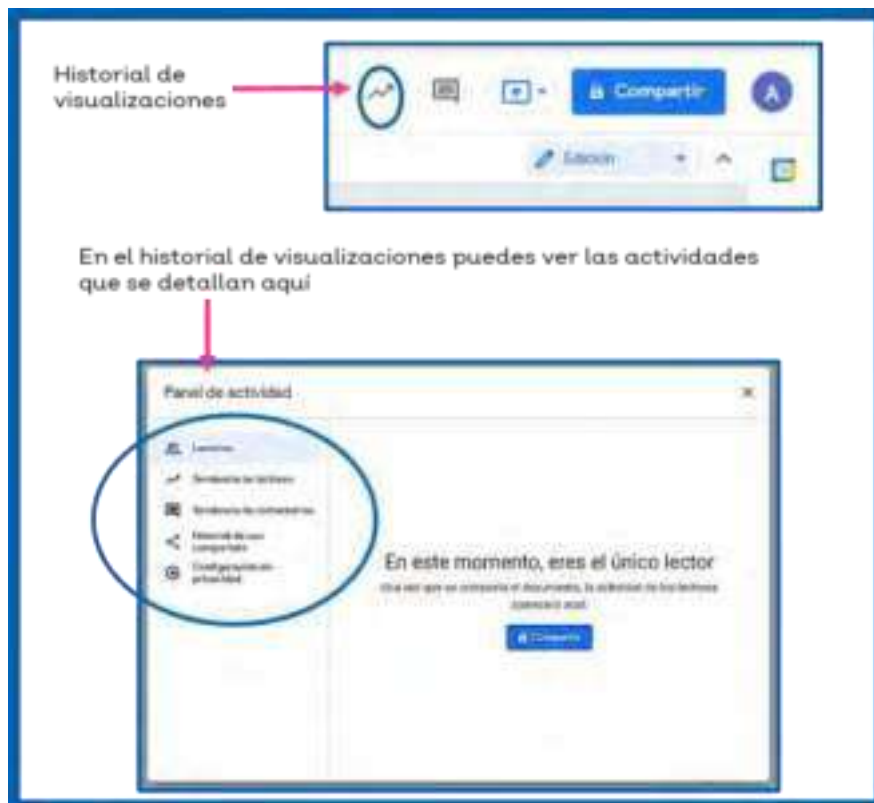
Historial de visualizaciones

Compartir

A

Edición

En el historial de visualizaciones puedes ver las actividades que se detallan aquí

Panel de actividad

×

Lectores

Tendencia de lectores

Tendencia de comentarios

Historial de uso compartido

Configuración de privacidad

En este momento, eres el único lector

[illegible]

Compartir